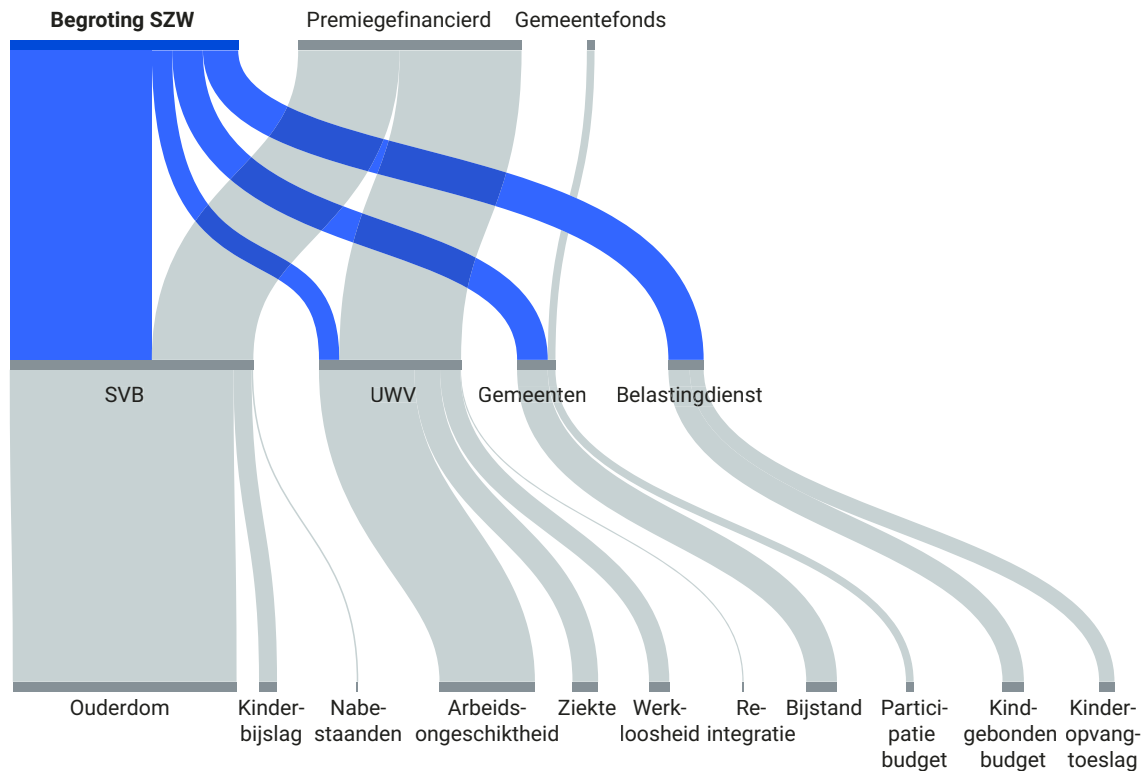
Begroting SZW
Premiegefinancierd
Gemeentefonds

SVB
UWV
Gemeenten
Belastingdienst

Ouderdom
Kinderbijslag
Nabestaanden
Arbeidsongeschiktheid
Ziekte
Werkloosheid
Reintegratie
Bijstand
Participatie budget
Kindgebonden budget
Kinderopvangtoeslag